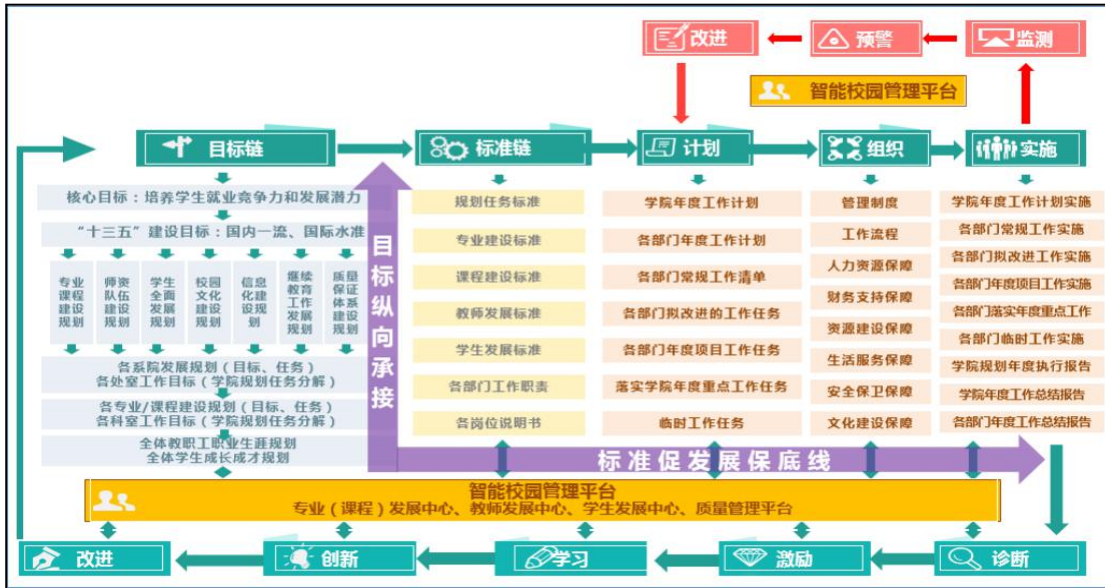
改进 预警 监测

智能校园管理平台

目标链 标准链 计划 组织 实施

核心目标：培养学生就业竞争力和发展潜力

“十三五”建设目标：国内一流、国际水准

专业课程建设规划

师资队伍建设规划

学生全面发展规划

校园文化建设规划

信息化建设规划

继续教育工作发展规划

质量保证体系建设规划

各系院发展规划（目标、任务）
各处室工作目标（学院规划任务分解）

各专业/课程建设规划（目标、任务）
各科室工作目标（学院规划任务分解）

全体教职工职业生涯规划
全体学生成长成才规划

目标纵向承接

规划任务标准
专业建设标准
课程建设标准
教师发展标准
学生发展标准
各部门工作职责
各岗位说明书

学院年度工作计划
各部门年度工作计划
各部门常规工作清单
各部门拟改进的工作任务
各部门年度项目工作任务
落实学院年度重点工作任务
临时工作任务

管理制度
工作流程
人力资源保障
财务支持保障
资源建设保障
生活服务保障
安全保卫保障
文化建设保障

学院年度工作计划实施
各部门常规工作实施
各部门拟改进工作实施
各部门年度项目工作实施
各部门落实年度重点工作
各部门临时工作实施
学院规划年度执行报告
学院年度工作总结报告
各部门年度工作总结报告

标准促发展保底线

智能校园管理平台
专业（课程）发展中心、教师发展中心、学生发展中心、质量管理平台

改进 创新 学习 激励 诊断